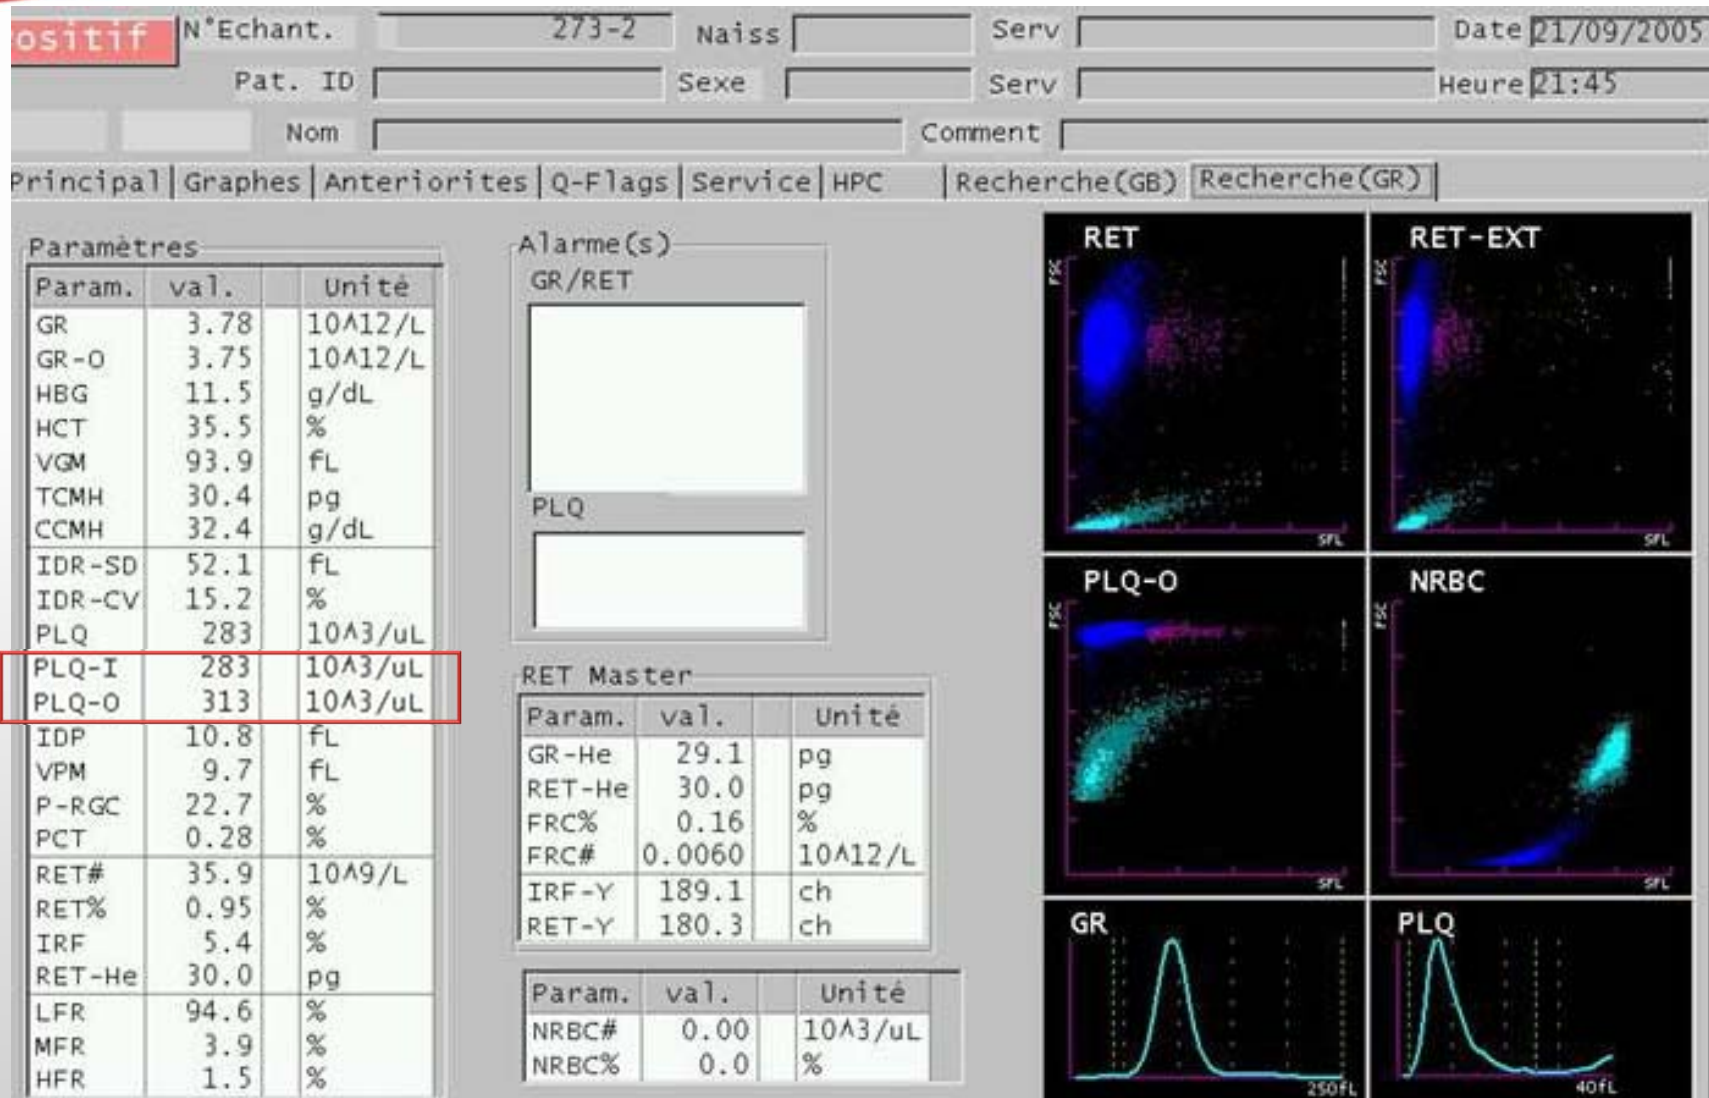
ositif N°Echant. 273-2 Naiss Serv Date 21/09/2005
Pat. ID Sexe Serv Heure 21:45
Nom Comment

Principal | Graphes | Anteriorites | Q-Flags | Service | HPC | Recherche(GB) | Recherche(GR)

Paramètres

| Param. | val. | Unité |
|---|---|---|
| GR | 3.78 | 10^12/L |
| GR-O | 3.75 | 10^12/L |
| HBG | 11.5 | g/dL |
| HCT | 35.5 | % |
| VGM | 93.9 | fL |
| TCMH | 30.4 | pg |
| CCMH | 32.4 | g/dL |
| IDR-SD | 52.1 | fL |
| IDR-CV | 15.2 | % |
| PLQ | 283 | 10^3/uL |
| PLQ-I | 283 | 10^3/uL |
| PLQ-O | 313 | 10^3/uL |
| IDP | 10.8 | fL |
| VPM | 9.7 | fL |
| P-RGC | 22.7 | % |
| PCT | 0.28 | % |
| RET# | 35.9 | 10^9/L |
| RET% | 0.95 | % |
| IRF | 5.4 | % |
| RET-He | 30.0 | pg |
| LFR | 94.6 | % |
| MFR | 3.9 | % |
| HFR | 1.5 | % |

Alarme(s)
GR/RET
PLQ

RET Master

| Param. | val. | Unité |
|---|---|---|
| GR-He | 29.1 | pg |
| RET-He | 30.0 | pg |
| FRC% | 0.16 | % |
| FRC# | 0.0060 | 10^12/L |
| IRF-Y | 189.1 | ch |
| RET-Y | 180.3 | ch |

| Param. | val. | Unité |
|---|---|---|
| NRBC# | 0.00 | 10^3/uL |
| NRBC% | 0.0 | % |

RET
FSC
SFL
RET-EXT
FSC
SFL
PLQ-O
FSC
SFL
NRBC
FSC
SFL
GR
250fL
PLQ
40fL